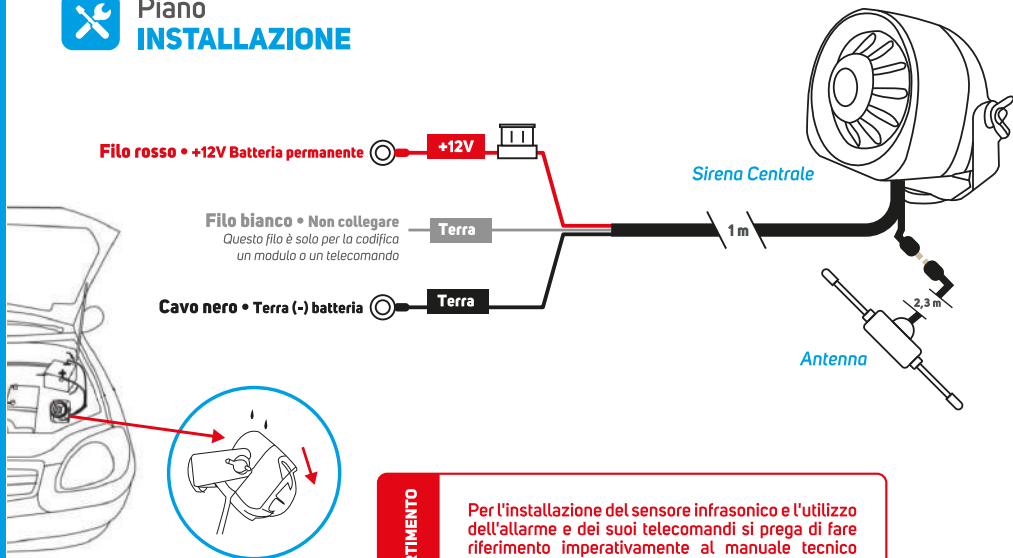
Piano
INSTALLAZIONE

Filo rosso • +12V Batteria permanente

+12V

Filo bianco • Non collegare
Questo filo è solo per la codifica un modulo o un telecomando

Terra

Cavo nero • Terra (-) batteria

Terra

1 m

Sirena Centrale

2,3 m

Antenna

TIMENTO

Per l'installazione del sensore infrasonico e l'utilizzo dell'allarme e dei suoi telecomandi si prega di fare riferimento imperativamente al manuale tecnico